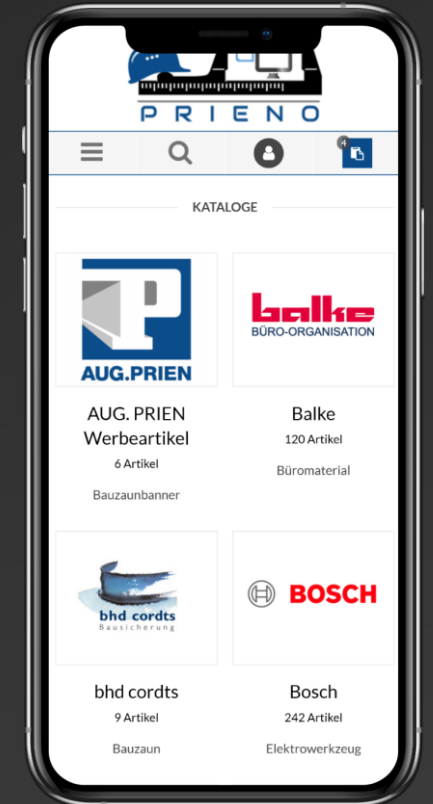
PRIENO

4

KATALOGE

AUG.PRIEN

AUG. PRIEN Werbeartikel
6 Artikel
Bauzaunbanner

balke
BÜRO-ORGANISATION

Balke
120 Artikel
Büromaterial

bhd cordts
Bausicherung

bhd cordts
9 Artikel
Bauzaun

BOSCH

Bosch
242 Artikel
Elektrowerkzeug